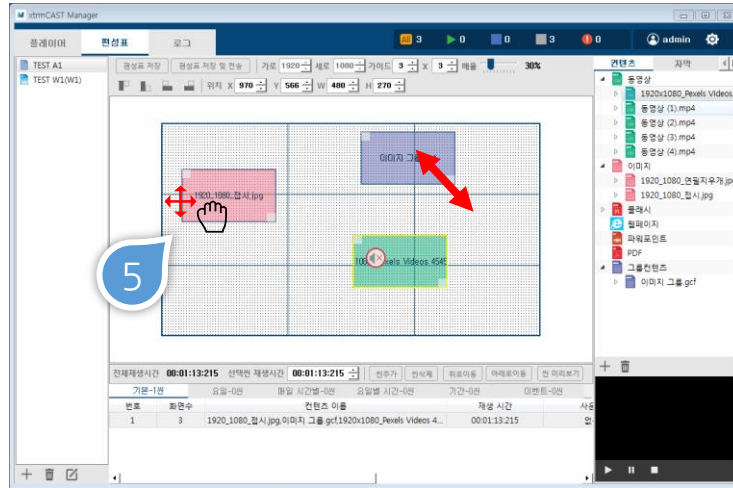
xtrmCAST Manager

플레이어 편성표 로그

3 0 0 3 0 admin

TEST A1
TEST W1(W1)

편성표 저장 편성표 저장 및 전송 가로 1920 세로 1080 가이드 3 X 3 배율 30%

위치 X 970 Y 566 W 480 H 270

1920_1080_접시.jpg

이미지 그룹

1080 Pexels Videos 4549

5

전체재생시간 00:01:13:215 선택된 재생시간 00:01:13:215 컨추가 선삭제 위로이동 아래로이동 전 미리보기

기본-1/1 요일-0/1 패일 시간별-0/1 요일별 시간-0/1 기간-0/1 이벤트-0/1

| 번호 | 회면수 | 컨텐츠 이름 | 재생 시간 | 사용 |
|---|---|---|---|---|
| 1 | 3 | 1920_1080_접시.jpg,이미지 그룹.gcf,1920x1080_Pexels Videos 4... | 00:01:13:215 | 없 |

컨텐츠 자막

동영상
1920x1080_Pexels Videos
동영상 (1).mp4
동영상 (2).mp4
동영상 (3).mp4
동영상 (4).mp4
이미지
1920_1080_연필지우개.jpg
1920_1080_접시.jpg
플래시
웹페이지
파워포인트
PDF
그룹컨텐츠
이미지 그룹.gcf